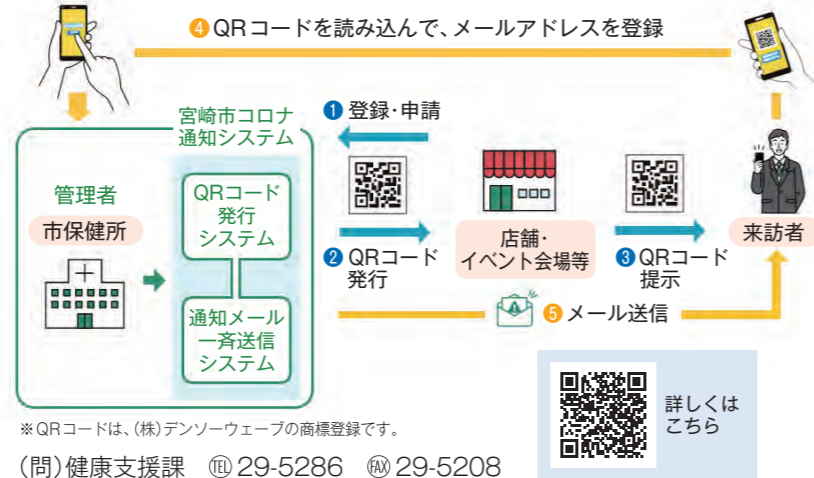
4 QRコードを読み込んで、メールアドレスを登録

宮崎市コロナ通知システム

1 登録・申請

管理者

市保健所

QRコード発行システム

通知メール一斉送信システム

2 QRコード発行

店舗・イベント会場等

3 QRコード提示

来訪者

5 メール送信

詳しくはこちら

※QRコードは、(株)デンソーウェーブの商標登録です。

(問)健康支援課 ℡ 29-5286 FAX 29-5208